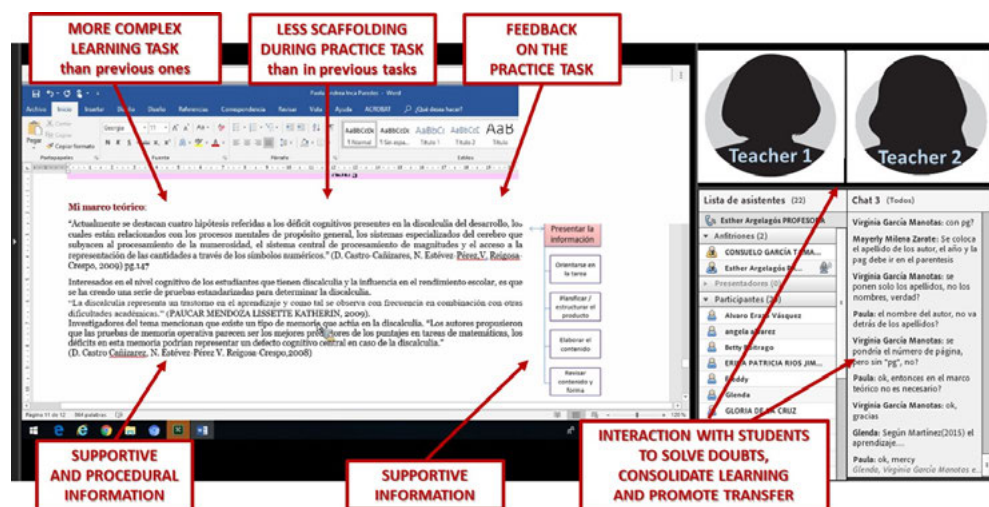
MORE COMPLEX LEARNING TASK than previous ones

LESS SCAFFOLDING DURING PRACTICE TASK than in previous tasks

FEEDBACK ON THE PRACTICE TASK

Paola Andrea Inca Paredes - Word

Archivo Inicio Insertar Diseño Diseño Referencias Correspondencia Revisar Vista Ayuda ACROBAT ¿Qué desea hacer?

Pegar Cortar Copiar Copiar formato

Georgia 11

AaBbCcDc AaBbCcDc AaBbCc AaBbCcC AaB
1 Normal 1 Sin espa... Título 1 Título 2 Título

Portapapeles Fuente Párrafo Estilos

Mi marco teórico:

"Actualmente se destacan cuatro hipótesis referidas a los déficit cognitivos presentes en la discalculia del desarrollo, los cuales están relacionados con los procesos mentales de propósito general, los sistemas especializados del cerebro que subyacen al procesamiento de la numerosidad, el sistema central de procesamiento de magnitudes y el acceso a la representación de las cantidades a través de los símbolos numéricos." (D. Castro-Cañizares, N. Estévez-Pérez V. Reigosa-Crespo, 2009) pg.147

Interesados en el nivel cognitivo de los estudiantes que tienen discalculia y la influencia en el rendimiento escolar, es que se ha creado una serie de pruebas estandarizadas para determinar la discalculia.
"La discalculia representa un trastorno en el aprendizaje y como tal se observa con frecuencia en combinación con otras dificultades académicas." (PAUCAR MENDOZA LISSETTE KATHERIN, 2009).
Investigadores del tema mencionan que existe un tipo de memoria que actúa en la discalculia. "Los autores propusieron que las pruebas de memoria operativa parecen ser los mejores predictores de los puntajes en tareas de matemáticas, los déficits en esta memoria podrían representar un defecto cognitivo central en caso de la discalculia."
(D. Castro Cañizares, N. Estévez-Pérez V. Reigosa-Crespo,2008)

Presentar la información

Orientarse en la tarea

Planificar / estructurar el producto

Elaborar el contenido

Revisar contenido y forma

Página 11 de 12 564 palabras

Teacher 1

Teacher 2

Lista de asistentes (22)

Esther Argelagós PROFESORA

Anfitriones (2)

CONSUELO GARCÍA TAMA...

Esther Argelagós B...

Presentadores (0)

Participantes (20)

Alvaro Eran Vásquez

angela alvarez

Betty Buitrago

ERIKA PATRICIA RIOS JIM...

Freddy

Glenda

GLORIA DE LA CRUZ

Chat 3 (Todos)

Virginia García Manotas: con pg?

Mayerly Milena Zarate: Se coloca el apellido de los autor, el año y la pag debe ir en el parentesis

Virginia García Manotas: se ponen solo los apellidos, no los nombres, verdad?

Paula: el nombre del autor, no va detrás de los apellidos?

Virginia García Manotas: se pondría el número de página, pero sin "pg", no?

Paula: ok, entonces en el marco teórico no es necesario?

Virginia García Manotas: ok, gracias

Glenda: Según Martinez(2015) el aprendizaje...

Paula: ok, mercy
Glenda, Virginia García Manotas e...

SUPPORTIVE AND PROCEDURAL INFORMATION

SUPPORTIVE INFORMATION

INTERACTION WITH STUDENTS TO SOLVE DOUBTS, CONSOLIDATE LEARNING AND PROMOTE TRANSFER